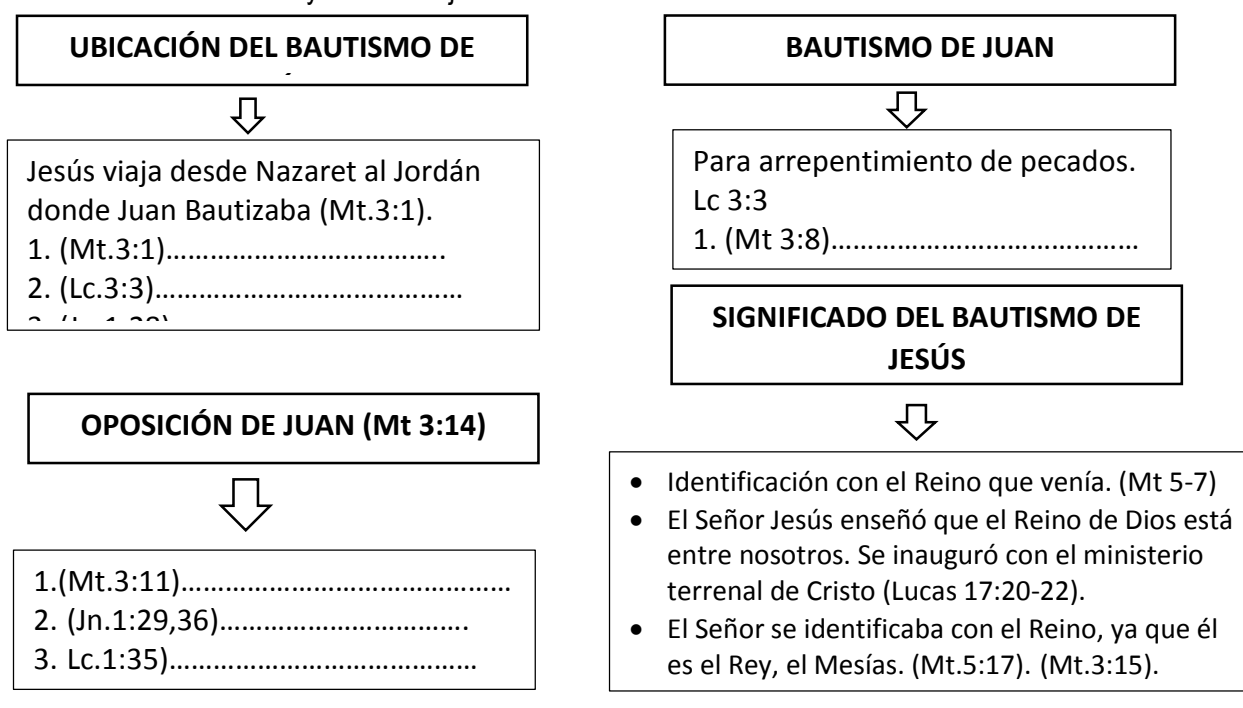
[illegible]

UBICACIÓN DEL BAUTISMO DE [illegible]

Jesús viaja desde Nazaret al Jordán donde Juan Bautizaba (Mt.3:1).
1. (Mt.3:1)……………………………..
2. (Lc.3:3)………………………………
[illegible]

OPOSICIÓN DE JUAN (Mt 3:14)

1.(Mt.3:11)……………………………………
2. (Jn.1:29,36)…………………………..
3. Lc.1:35)………………………………

BAUTISMO DE JUAN

Para arrepentimiento de pecados. Lc 3:3
1. (Mt 3:8)…………………………………

SIGNIFICADO DEL BAUTISMO DE JESÚS

- Identificación con el Reino que venía. (Mt 5-7)
- El Señor Jesús enseñó que el Reino de Dios está entre nosotros. Se inauguró con el ministerio terrenal de Cristo (Lucas 17:20-22).
- El Señor se identificaba con el Reino, ya que él es el Rey, el Mesías. (Mt.5:17). (Mt.3:15).